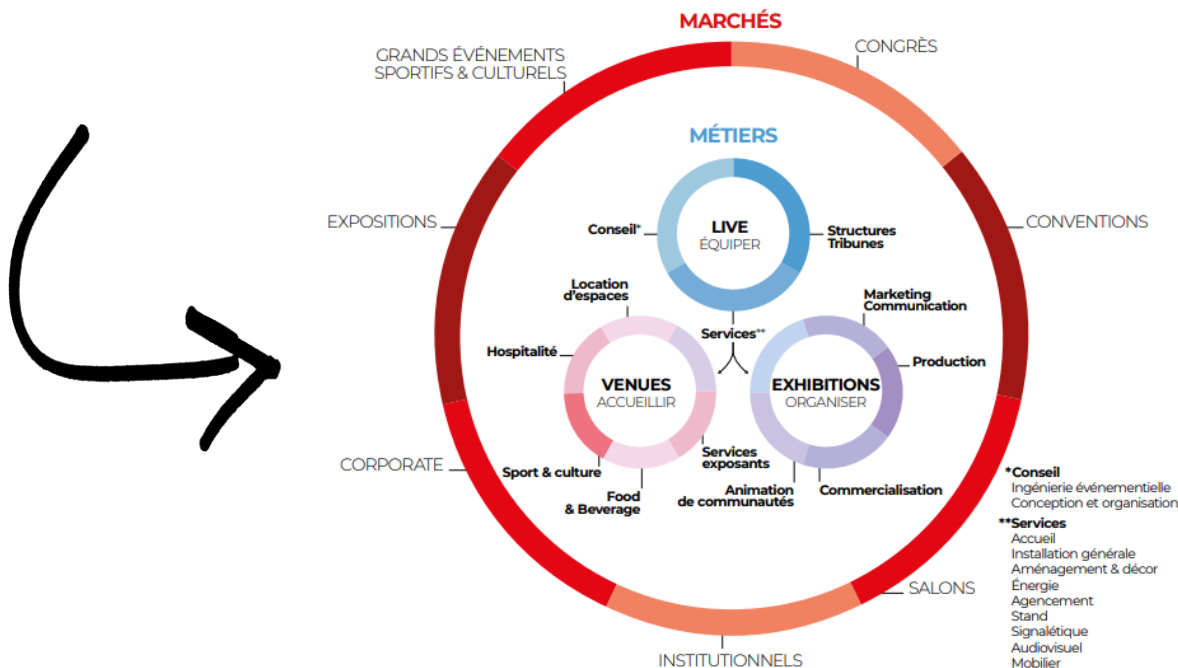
MARCHÉS

GRANDS ÉVÉNEMENTS SPORTIFS & CULTURELS

CONGRÈS

EXPOSITIONS

CONVENTIONS

CORPORATE

SALONS

INSTITUTIONNELS

MÉTIERS

LIVE
ÉQUIPER

Conseil*

Structures Tribunes

Location d'espaces

Services**

Marketing Communication

Hospitalité

VENUES
ACCUEILLIR

EXHIBITIONS
ORGANISER

Production

Services exposants

Sport & culture

Food & Beverage

Animation de communautés

Commercialisation

*Conseil
Ingénierie événementielle
Conception et organisation

**Services
Accueil
Installation générale
Aménagement & décor
Énergie
Agencement
Stand
Signalétique
Audiovisuel
Mobilier